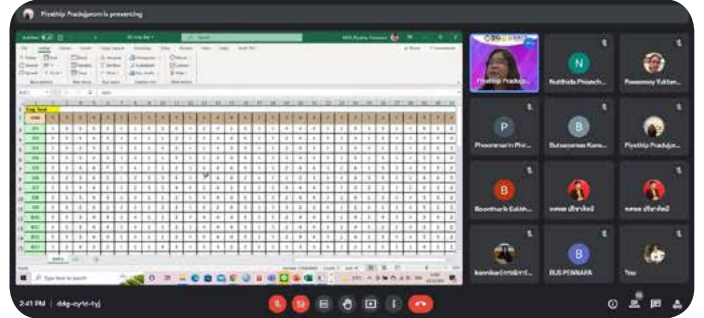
Piyathip Pradujjaroen is presenting

Piyathip Pradujjaroen

N
Nutthida Phojanch...

Pawannuy Vuktan...

P
Phoonsnam Phir...

B
Butsayamas Kana...

Piyathip Pradujja...

B
Boonthurk Eakkh...

ขวัญตา เกียรติสมมี

ขวัญตา เกียรติสมมี

kannikarn วัชรพิลักษ์

B
BUS PENNAPA

You

2:41 PM | ddg-cyte-tyj